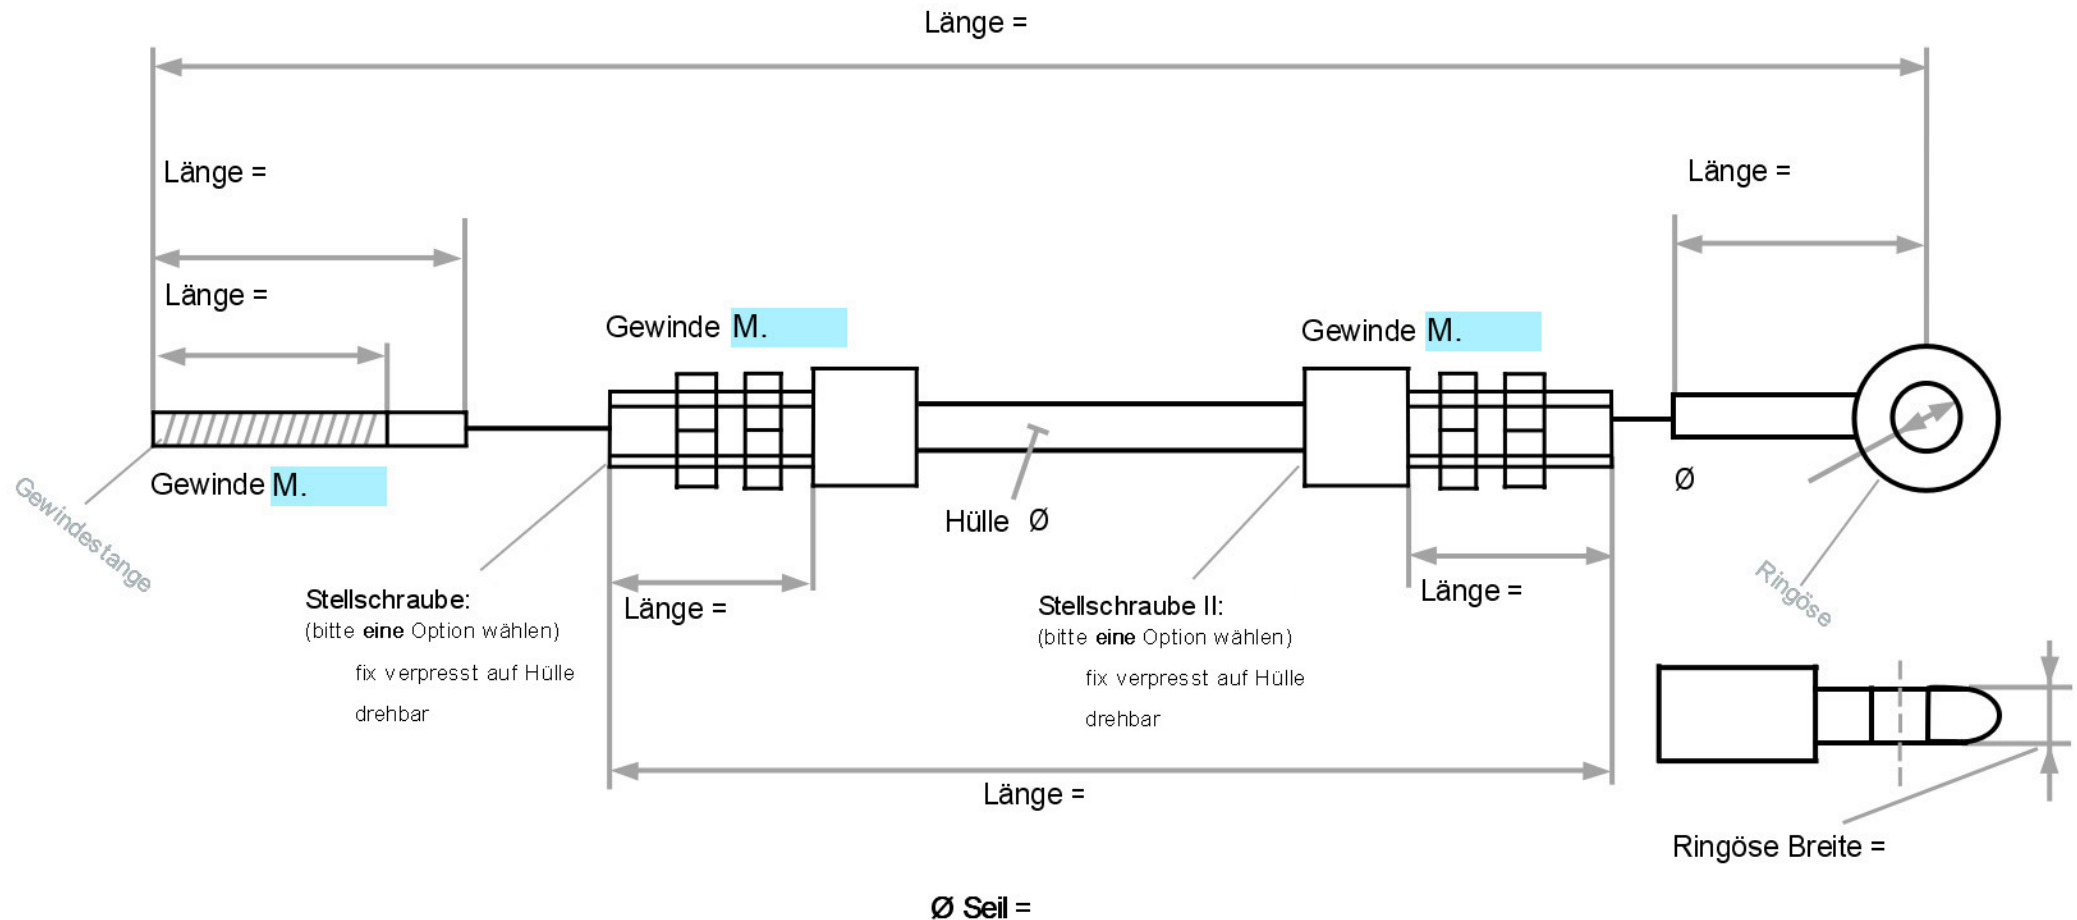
Länge =

Länge =

Länge =

Länge =

Gewinde M.

Gewinde M.

Gewinde M.

Gewindestange

Hülle Ø

Ø

Stellschraube:
(bitte eine Option wählen)
fix verpresst auf Hülle
drehbar

Länge =

Stellschraube II:
(bitte eine Option wählen)
fix verpresst auf Hülle
drehbar

Länge =

Ringöse

Länge =

Ringöse Breite =

Ø Seil =